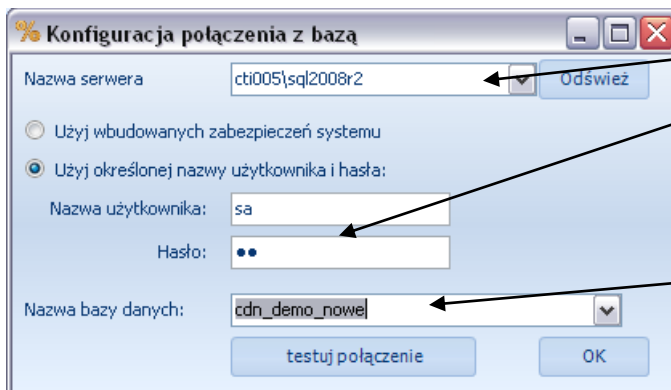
Konfiguracja połączenia z bazą

Nazwa serwera
cti005\sql2008r2
Odśwież

Użyj wbudowanych zabezpieczeń systemu

Użyj określonej nazwy użytkownika i hasła:

Nazwa użytkownika:
sa

Hasło:
••

Nazwa bazy danych:
cdn_demo_nowe

testuj połączenie
OK